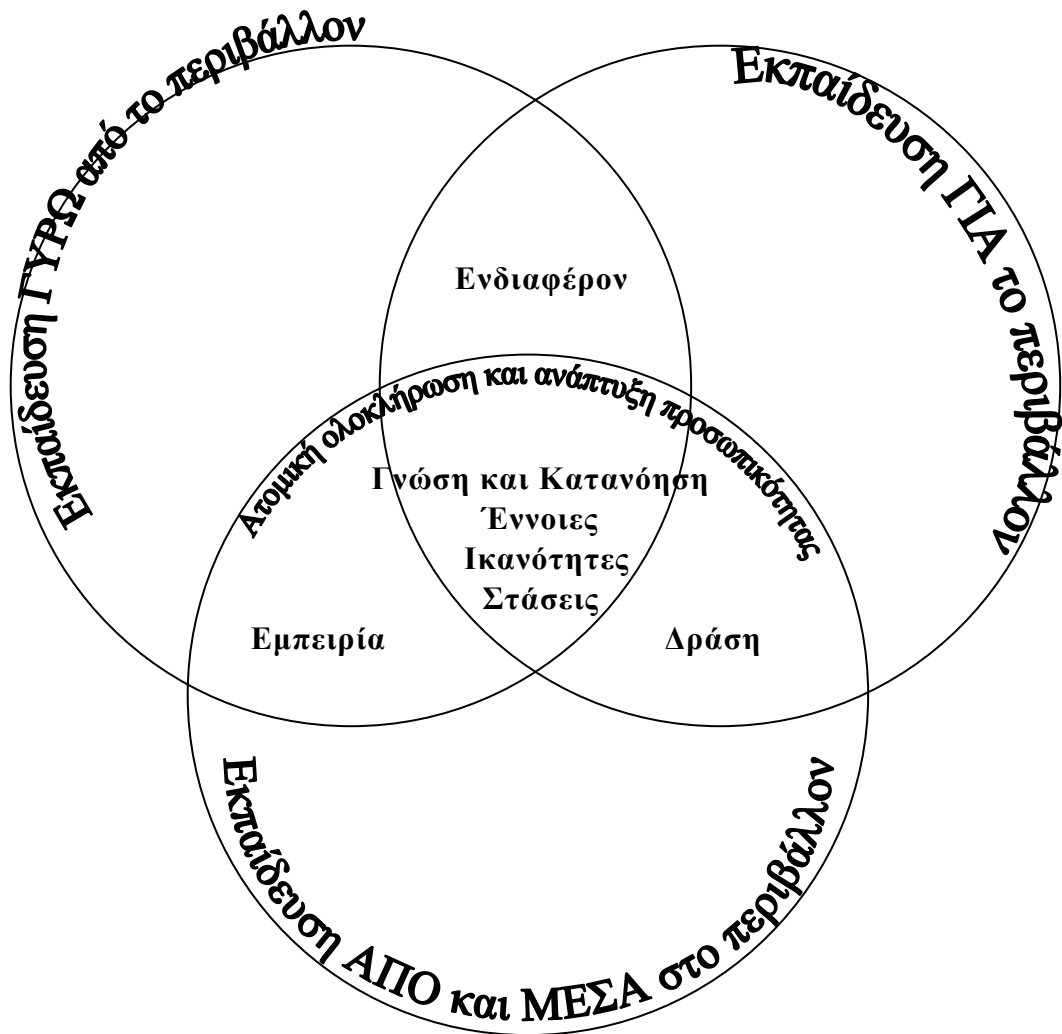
Εκπαίδευση ΓΥΡΩ από το περιβάλλον

Εκπαίδευση ΓΙΑ το περιβάλλον

Ενδιαφέρον

Ατομική ολοκλήρωση και ανάπτυξη προσωπικότητας

Γνώση και Κατανόηση
Έννοιες
Ικανότητες
Στάσεις

Εμπειρία

Δράση

Εκπαίδευση ΑΠΟ και ΜΕΣΑ στο περιβάλλον